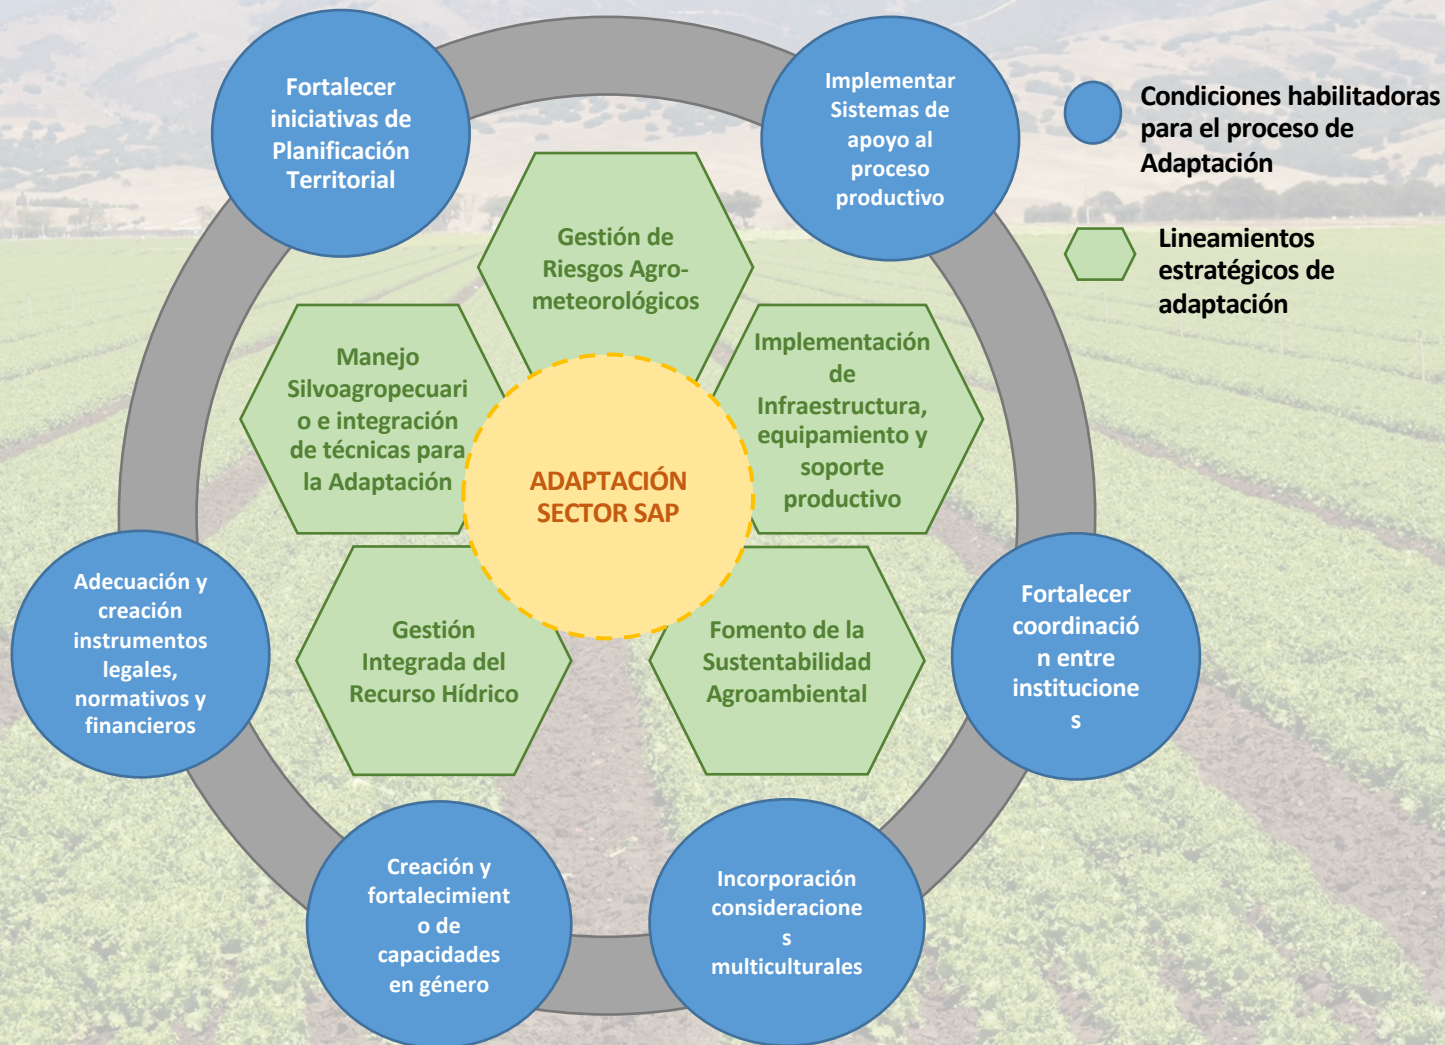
Fortalecer iniciativas de Planificación Territorial

Implementar Sistemas de apoyo al proceso productivo

Condiciones habilitadoras para el proceso de Adaptación

Lineamientos estratégicos de adaptación

Gestión de Riesgos Agro-meteorológicos

Manejo Silvoagropecuario e integración de técnicas para la Adaptación

Implementación de Infraestructura, equipamiento y soporte productivo

ADAPTACIÓN SECTOR SAP

Gestión Integrada del Recurso Hídrico

Fomento de la Sustentabilidad Agroambiental

Adecuación y creación instrumentos legales, normativos y financieros

Fortalecer coordinación entre instituciones

Creación y fortalecimiento de capacidades en género

Incorporación consideraciones multiculturales